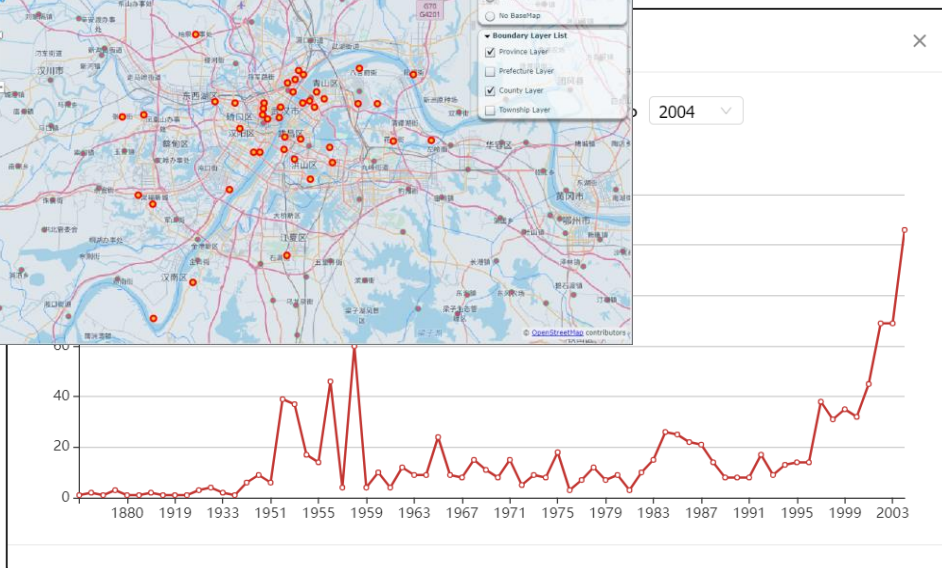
汉川市
东西湖区
硚口区
汉阳区
蔡甸区
洪山区
青山区
江夏区
汉南区
武昌区
G70
G4201
No BaseMap
Boundary Layer List
Province Layer
Prefecture Layer
County Layer
Township Layer
© OpenStreetMap contributors
×
2004
60
40
20
0
1880
1919
1933
1951
1955
1959
1963
1967
1971
1975
1979
1983
1987
1991
1995
1999
2003